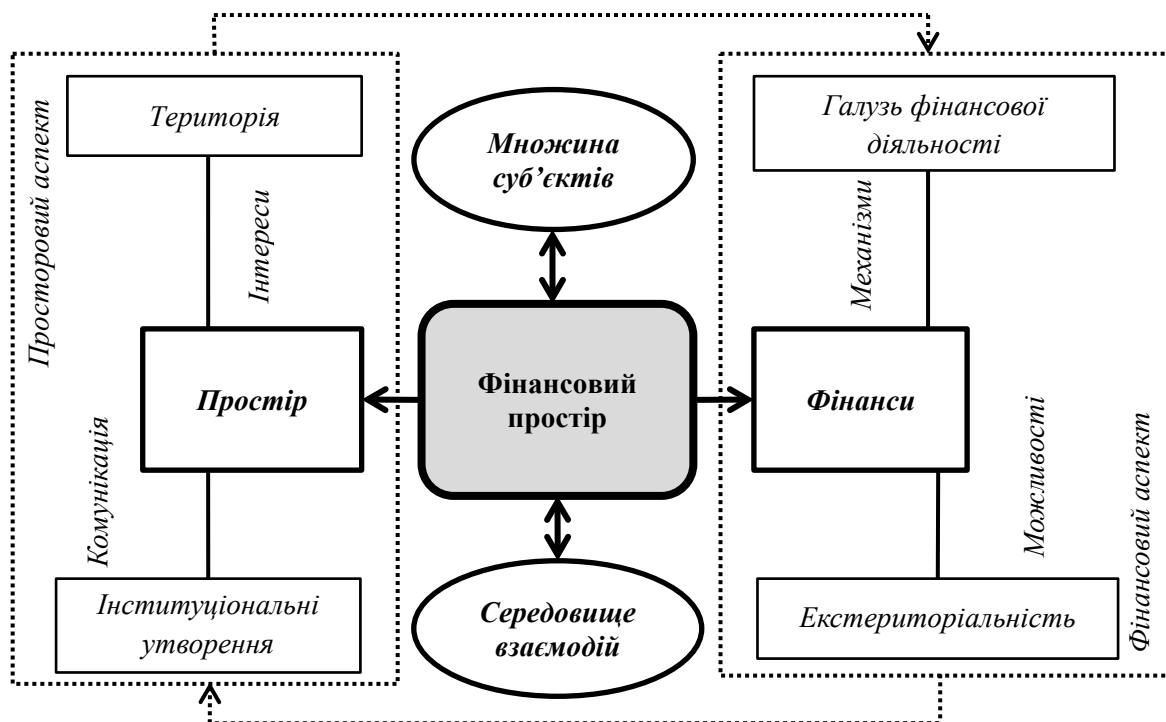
Просторовий аспект

Територія

Інтереси

Простір

Комунікація

Інституціональні утворення

Множина суб'єктів

Фінансовий простір

Середовище взаємодій

Галузь фінансової діяльності

Механізми

Фінанси

Можливості

Екстериторіальність

Фінансовий аспект